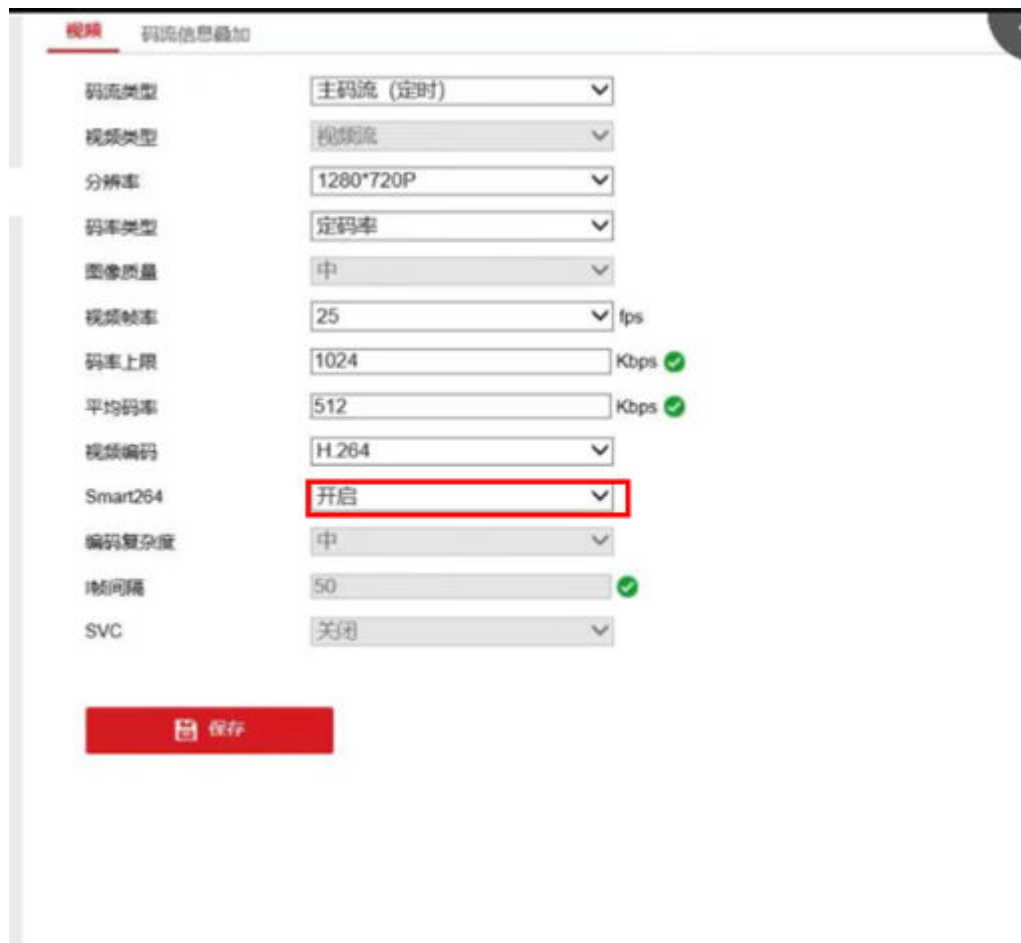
视频 码流信息叠加

| | |
|---|---|
| 码流类型 | 主码流（定时） |
| 视频类型 | 视频流 |
| 分辨率 | 1280*720P |
| 码率类型 | 定码率 |
| 图像质量 | 中 |
| 视频帧率 | 25 fps |
| 码率上限 | 1024 Kbps |
| 平均码率 | 512 Kbps |
| 视频编码 | H.264 |
| Smart264 | 开启 |
| 编码复杂度 | 中 |
| I帧间隔 | 50 |
| SVC | 关闭 |

保存